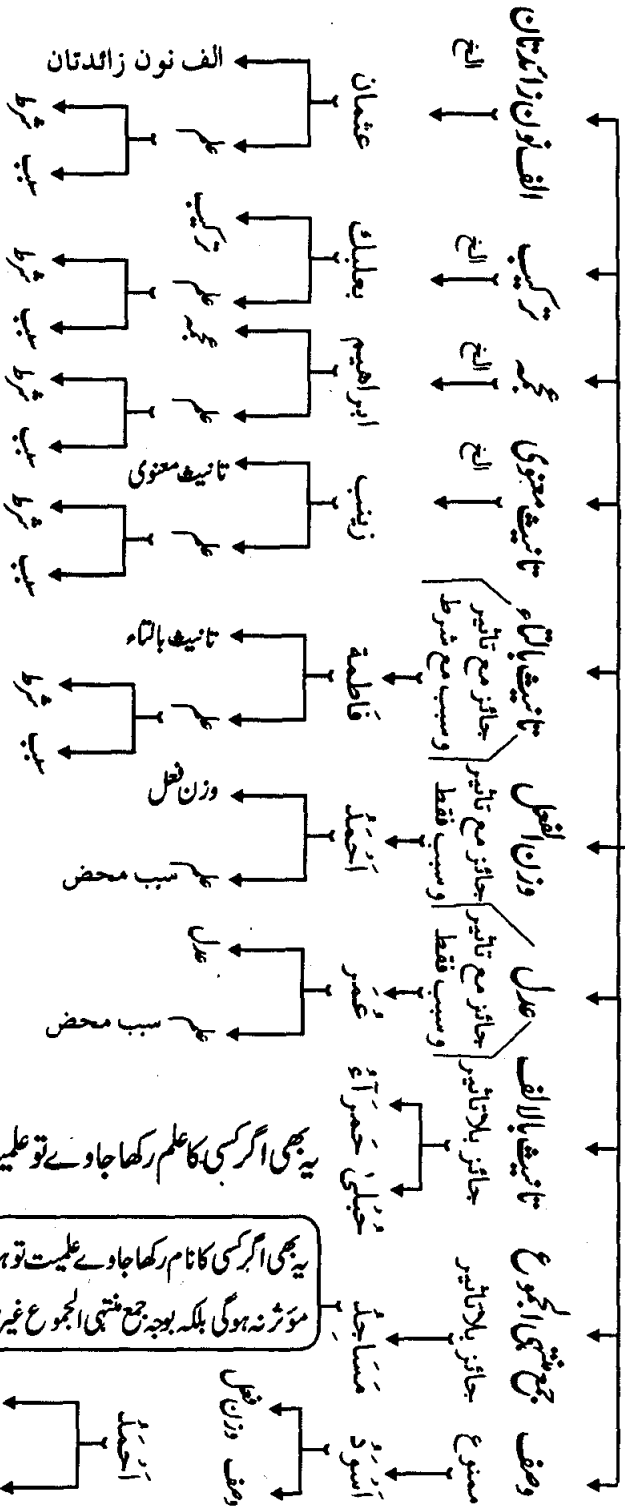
الف نون زائدتان
الخ
عثمان
الف نون زائدتان
علم
سبب

ترکیب
الخ
بعلبک
ترکیب
علم
سبب

عجمہ
الخ
ابراھیم
عجمہ
علم
سبب

تانیث معنوی
الخ
زینب
تانیث معنوی
علم
سبب

تانیث بالتاء
جائز مع تاثیر
وسبب مع شرط
فاطمۃ
تانیث بالتاء
علم
سبب

وزن الفعل
جائز مع تاثیر
وسبب فقط
اَحْمَدُ
وزن فعل
سبب محض

عدل
جائز مع تاثیر
وسبب فقط
عُمَر
عدل
سبب محض

تانیث بالالف
جائز بلا تاثیر
حُبْلٰی حَمْرَآءُ
یہ بھی اگر کسی کا علم رکھا جاوے تو علمیت

جمع منتہی الجموع
جائز بلا تاثیر
مَسَاجِدُ
یہ بھی اگر کسی کا نام رکھا جاوے علمیت تو
مؤثر نہ ہوگی بلکہ بوجہ جمع منتہی الجموع غیر

وصف
ممنوع
اَسْوَدُ
وصف وزن فعل
اَحْمَدُ